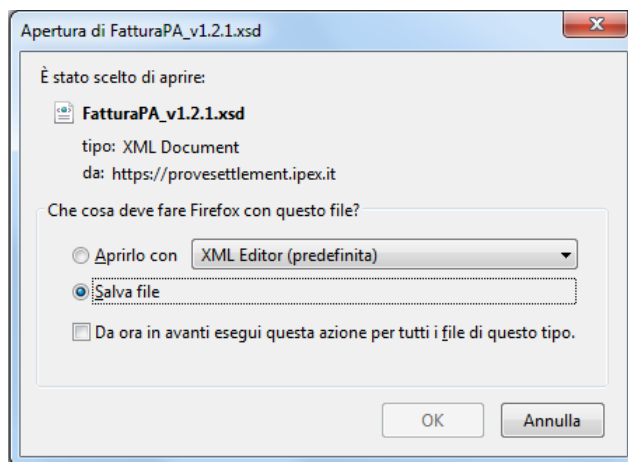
Apertura di FatturaPA_v1.2.1.xsd

È stato scelto di aprire:

FatturaPA_v1.2.1.xsd

tipo: XML Document

da: https://provesettlement.ipex.it

Che cosa deve fare Firefox con questo file?

Aprirlo con XML Editor (predefinita)

Salva file

Da ora in avanti esegui questa azione per tutti i file di questo tipo.

OK Annulla